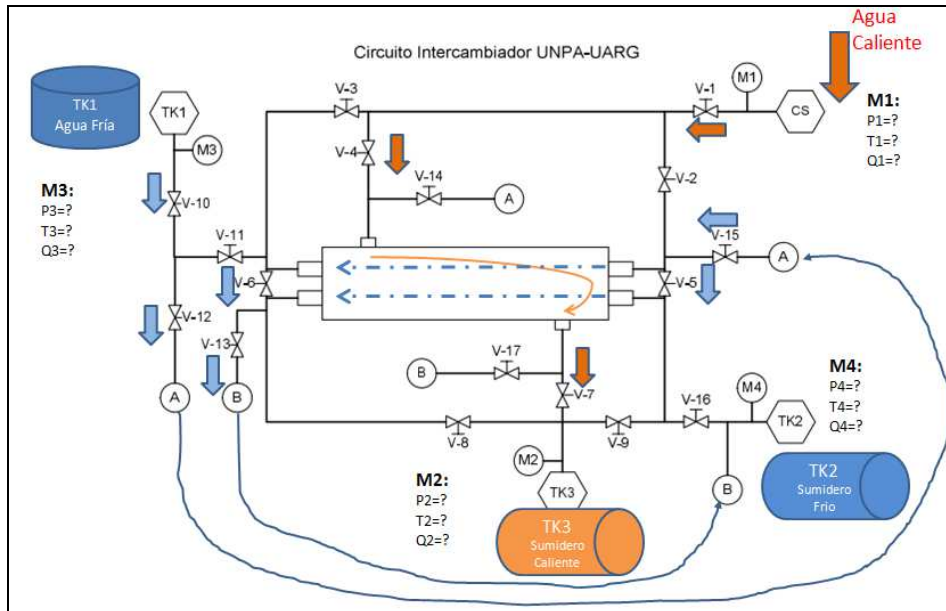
Agua Caliente

Circuito Intercambiador UNPA-UARG

TK1 Agua Fría

TK1

M3

M1

CS

M1:
P1=?
T1=?
Q1=?

M3:
P3=?
T3=?
Q3=?

V-3
V-1
V-4
V-14
A
V-2
V-10
V-11
V-15
A
V-6
V-5
V-12
V-13
B
V-17
A
B
V-7
M4
V-16
TK2
V-8
V-9
M2
B
TK3

M4:
P4=?
T4=?
Q4=?

M2:
P2=?
T2=?
Q2=?

TK2 Sumidero Frio

TK3 Sumidero Caliente